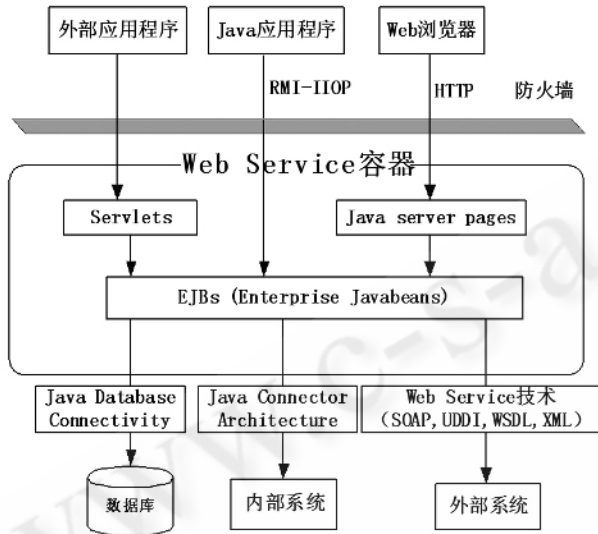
外部应用程序

Java应用程序

Web浏览器

RMI-IIOP

HTTP

防火墙

Web Service容器

Servlets

Java server pages

EJBs (Enterprise Javabeans)

Java Database Connectivity

Java Connector Architecture

Web Service技术 (SOAP, UDDI, WSDL, XML)

数据库

内部系统

外部系统